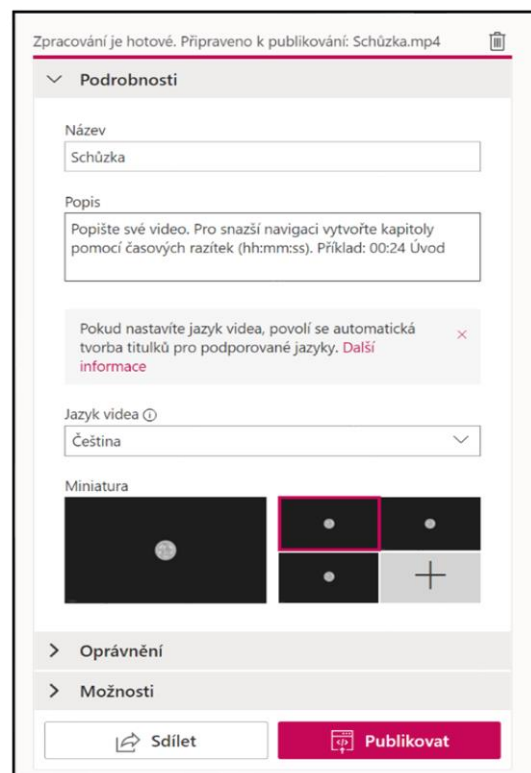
Zpracování je hotové. Připraveno k publikování: Schůzka.mp4

Podrobnosti

Název

Schůzka

Popis

Popište své video. Pro snazší navigaci vytvořte kapitoly pomocí časových razítek (hh:mm:ss). Příklad: 00:24 Úvod

Pokud nastavíte jazyk videa, povolí se automatická tvorba titulků pro podporované jazyky. Další informace

×

Jazyk videa ⓘ

Čeština

Miniatura

+

Oprávnění

Možnosti

Sdílet

Publikovat